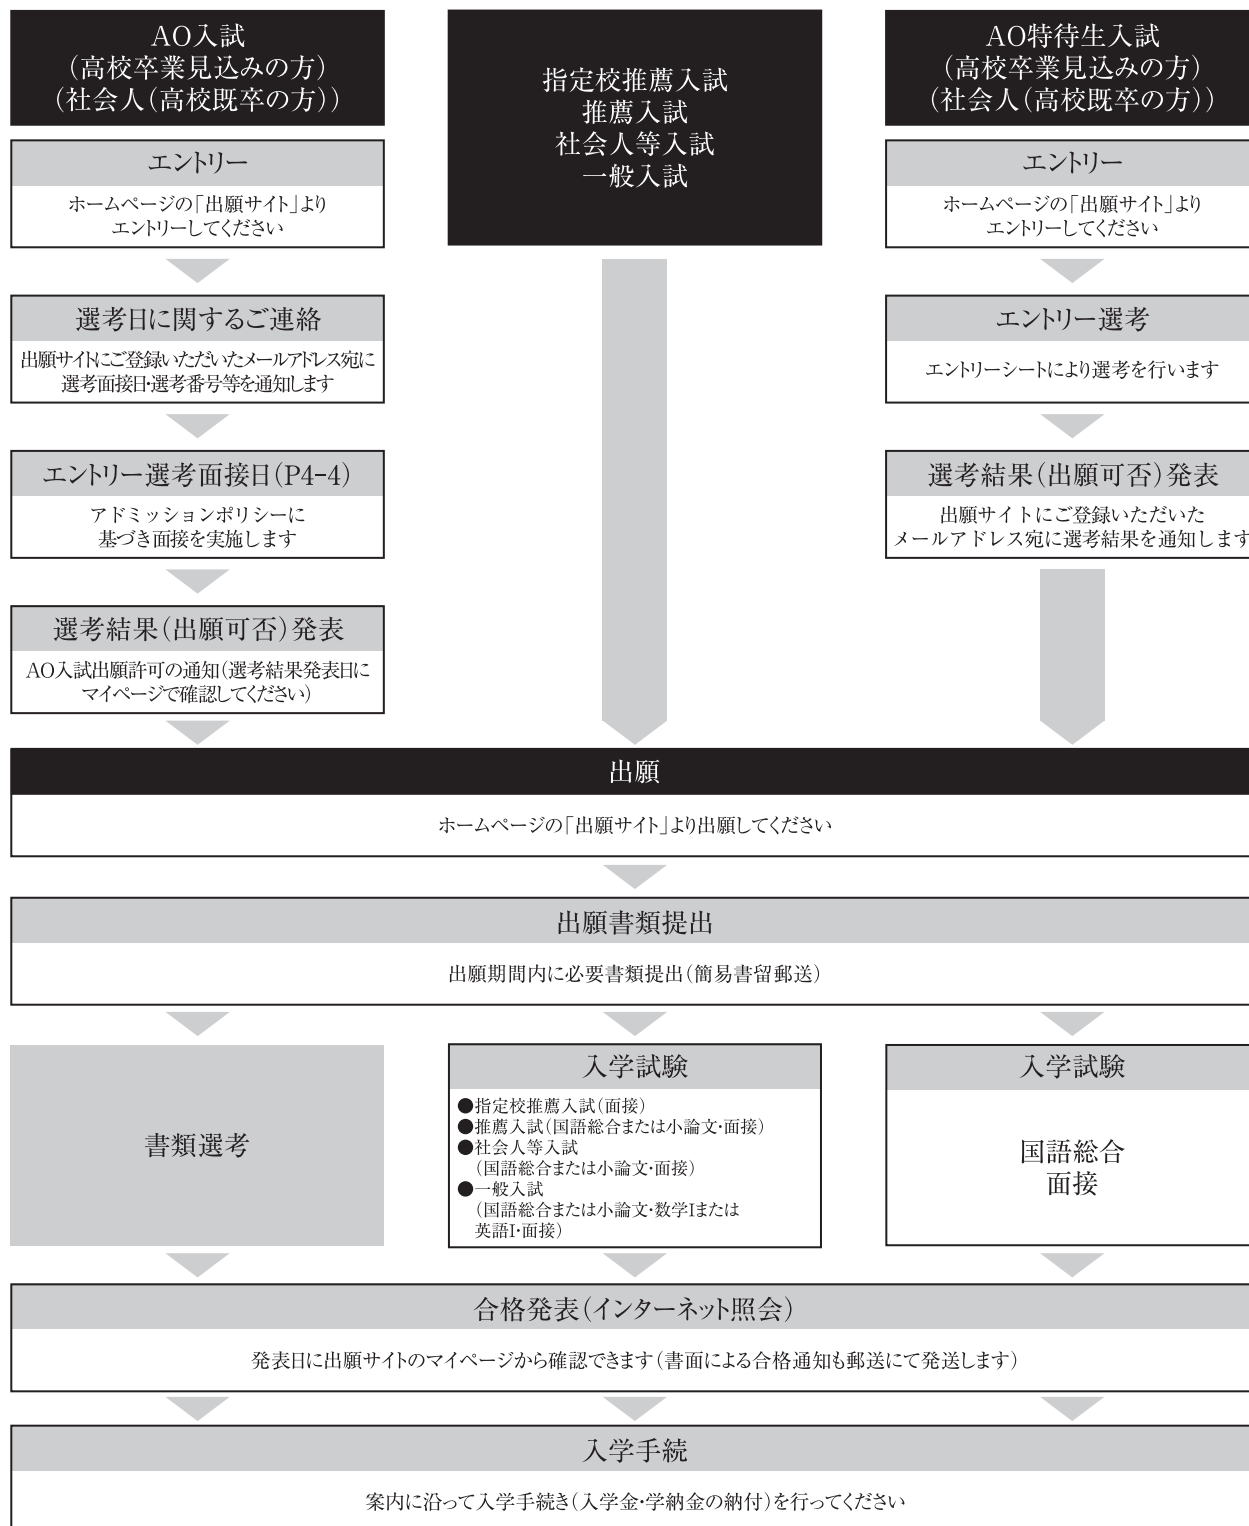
AO入試
(高校卒業見込みの方)
(社会人(高校既卒の方))

エントリー

ホームページの「出願サイト」より
エントリーしてください

選考日に関するご連絡

出願サイトにご登録いただいたメールアドレス宛に
選考面接日・選考番号等を通知します

エントリー選考面接日(P4-4)

アドミッションポリシーに
基づき面接を実施します

選考結果(出願可否)発表

AO入試出願許可の通知(選考結果発表日に
マイページで確認してください)

指定校推薦入試
推薦入試
社会人等入試
一般入試

AO特待生入試
(高校卒業見込みの方)
(社会人(高校既卒の方))

エントリー

ホームページの「出願サイト」より
エントリーしてください

エントリー選考

エントリーシートにより選考を行います

選考結果(出願可否)発表

出願サイトにご登録いただいた
メールアドレス宛に選考結果を通知します

出願

ホームページの「出願サイト」より出願してください

出願書類提出

出願期間内に必要書類提出(簡易書留郵送)

書類選考

入学試験

●指定校推薦入試(面接)
●推薦入試(国語総合または小論文・面接)
●社会人等入試
(国語総合または小論文・面接)
●一般入試
(国語総合または小論文・数学Iまたは
英語I・面接)

入学試験

国語総合
面接

合格発表(インターネット照会)

発表日に出願サイトのマイページから確認できます(書面による合格通知も郵送にて発送します)

入学手続

案内に沿って入学手続き(入学金・学納金の納付)を行ってください